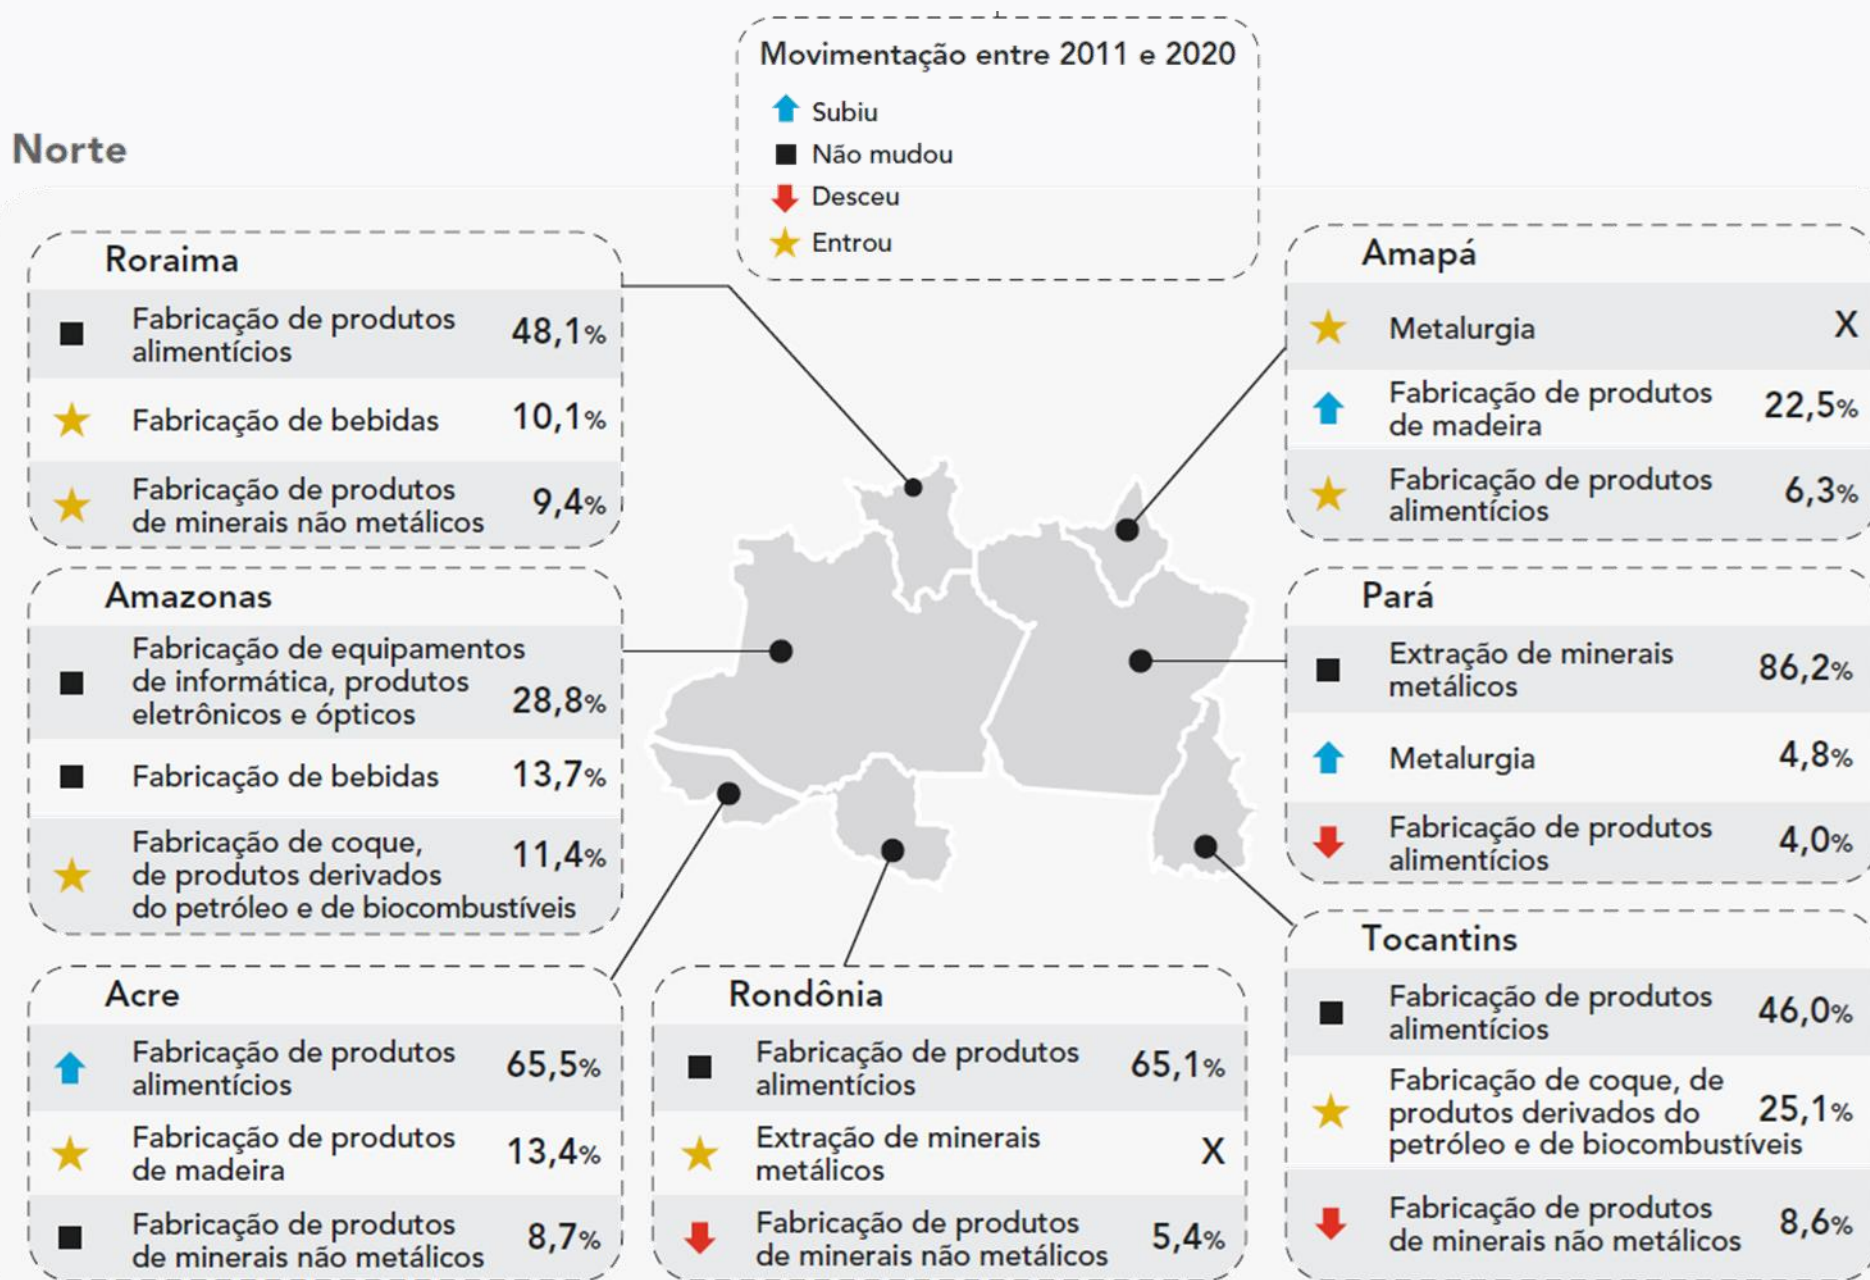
Movimentação entre 2011 e 2020
Subiu
Não mudou
Desceu
Entrou

Norte

Roraima

| | | |
|---|---|---|
| ■ | Fabricação de produtos alimentícios | 48,1% |
| ★ | Fabricação de bebidas | 10,1% |
| ★ | Fabricação de produtos de minerais não metálicos | 9,4% |

Amazonas

| | | |
|---|---|---|
| ■ | Fabricação de equipamentos de informática, produtos eletrônicos e ópticos | 28,8% |
| ■ | Fabricação de bebidas | 13,7% |
| ★ | Fabricação de coque, de produtos derivados do petróleo e de biocombustíveis | 11,4% |

Acre

| | | |
|---|---|---|
| ↑ | Fabricação de produtos alimentícios | 65,5% |
| ★ | Fabricação de produtos de madeira | 13,4% |
| ■ | Fabricação de produtos de minerais não metálicos | 8,7% |

Rondônia

| | | |
|---|---|---|
| ■ | Fabricação de produtos alimentícios | 65,1% |
| ★ | Extração de minerais metálicos | X |
| ↓ | Fabricação de produtos de minerais não metálicos | 5,4% |

Amapá

| | | |
|---|---|---|
| ★ | Metalurgia | X |
| ↑ | Fabricação de produtos de madeira | 22,5% |
| ★ | Fabricação de produtos alimentícios | 6,3% |

Pará

| | | |
|---|---|---|
| ■ | Extração de minerais metálicos | 86,2% |
| ↑ | Metalurgia | 4,8% |
| ↓ | Fabricação de produtos alimentícios | 4,0% |

Tocantins

| | | |
|---|---|---|
| ■ | Fabricação de produtos alimentícios | 46,0% |
| ★ | Fabricação de coque, de produtos derivados do petróleo e biocombustíveis | 25,1% |
| ↓ | Fabricação de produtos de minerais não metálicos | 8,6% |